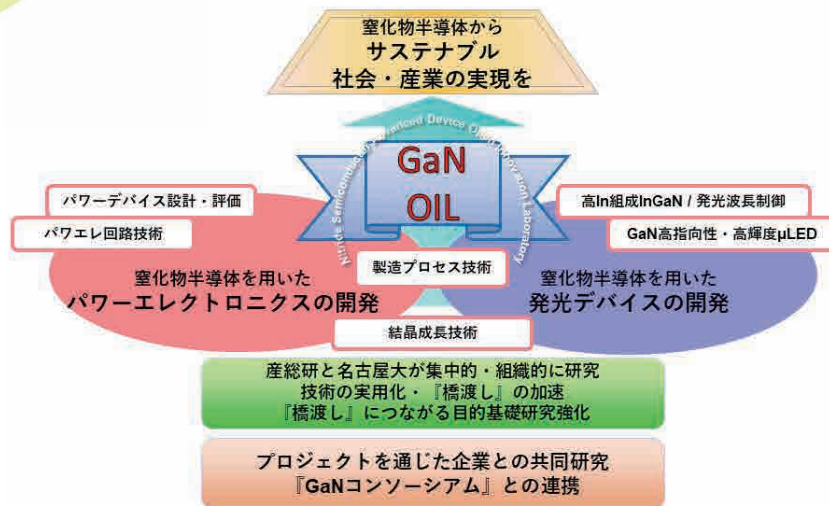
窒化物半導体から
サステナブル
社会・産業の実現を

Nitride Semiconductor Advanced Device Open Innovation Laboratory

GaN
OIL

パワーデバイス設計・評価

パワエレ回路技術

高In組成InGaN / 発光波長制御

GaN高指向性・高輝度μLED

製造プロセス技術

窒化物半導体を用いた
パワーエレクトロニクスの開発

窒化物半導体を用いた
発光デバイスの開発

結晶成長技術

産総研と名古屋大が集中的・組織的に研究
技術の実用化・『橋渡し』の加速
『橋渡し』につながる目的基礎研究強化

プロジェクトを通じた企業との共同研究
『GaNコンソーシアム』との連携